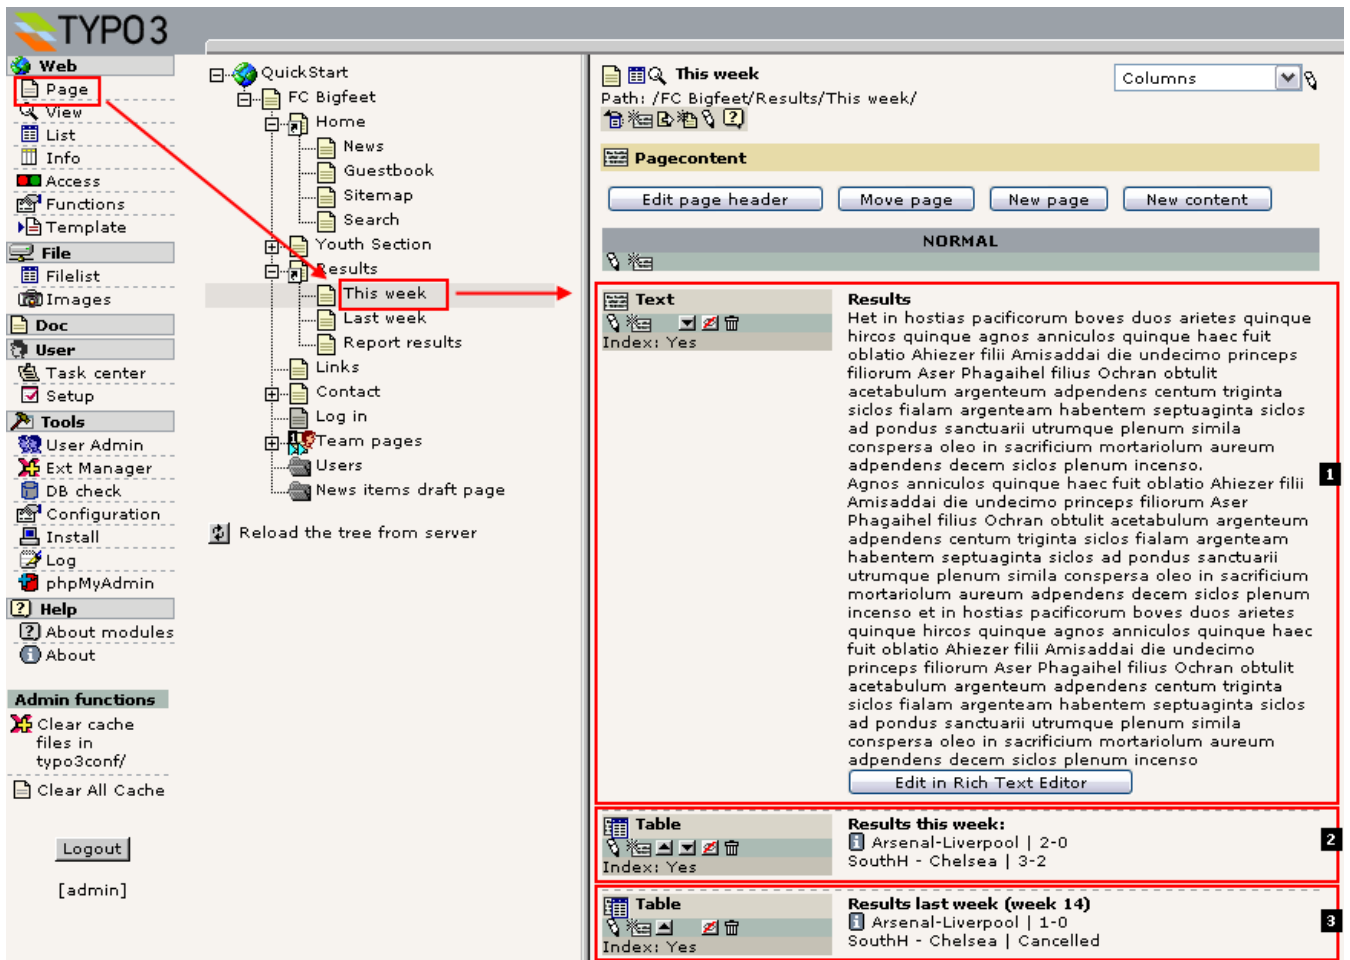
TYPO3

Web
Page
View
List
Info
Access
Functions
Template
File
Filelist
Images
Doc
User
Task center
Setup
Tools
User Admin
Ext Manager
DB check
Configuration
Install
Log
phpMyAdmin
Help
About modules
About

Admin functions
Clear cache files in typo3conf/
Clear All Cache

Logout

[admin]

QuickStart
FC Bigfeet
Home
News
Guestbook
Sitemap
Search
Youth Section
Results
This week
Last week
Report results
Links
Contact
Log in
Team pages
Users
News items draft page

Reload the tree from server

This week
Path: /FC Bigfeet/Results/This week/
Columns

Pagecontent

Edit page header
Move page
New page
New content

NORMAL

Text
Index: Yes

Results
Het in hostias pacificorum boves duos arietes quinque hircos quinque agnos anniculos quinque haec fuit oblatio Ahiezer filii Amisaddai die undecimo princeps filiorum Aser Phagaihel filius Ochran obtulit acetabulum argenteum adpendens centum triginta siclos fialam argenteam habentem septuaginta siclos ad pondus sanctuarii utrumque plenum simila conspersa oleo in sacrificium mortariolum aureum adpendens decem siclos plenum incenso. Agnos anniculos quinque haec fuit oblatio Ahiezer filii Amisaddai die undecimo princeps filiorum Aser Phagaihel filius Ochran obtulit acetabulum argenteum adpendens centum triginta siclos fialam argenteam habentem septuaginta siclos ad pondus sanctuarii utrumque plenum simila conspersa oleo in sacrificium mortariolum aureum adpendens decem siclos plenum incenso et in hostias pacificorum boves duos arietes quinque hircos quinque agnos anniculos quinque haec fuit oblatio Ahiezer filii Amisaddai die undecimo princeps filiorum Aser Phagaihel filius Ochran obtulit acetabulum argenteum adpendens centum triginta siclos fialam argenteam habentem septuaginta siclos ad pondus sanctuarii utrumque plenum simila conspersa oleo in sacrificium mortariolum aureum adpendens decem siclos plenum incenso
Edit in Rich Text Editor

1

Table
Index: Yes

Results this week:
Arsenal-Liverpool | 2-0
SouthH - Chelsea | 3-2

2

Table
Index: Yes

Results last week (week 14)
Arsenal-Liverpool | 1-0
SouthH - Chelsea | Cancelled

3